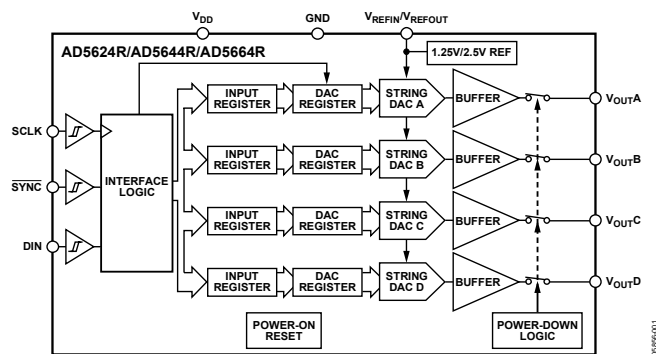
$V_{DD}$

GND

$V_{REFIN}/V_{REFOUT}$

AD5624R/AD5644R/AD5664R

1.25V/2.5V REF

SCLK

$\overline{SYNC}$

DIN

INTERFACE LOGIC

INPUT REGISTER

DAC REGISTER

STRING DAC A

BUFFER

$V_{OUT}A$

INPUT REGISTER

DAC REGISTER

STRING DAC B

BUFFER

$V_{OUT}B$

INPUT REGISTER

DAC REGISTER

STRING DAC C

BUFFER

$V_{OUT}C$

INPUT REGISTER

DAC REGISTER

STRING DAC D

BUFFER

$V_{OUT}D$

POWER-ON RESET

POWER-DOWN LOGIC

05856-001